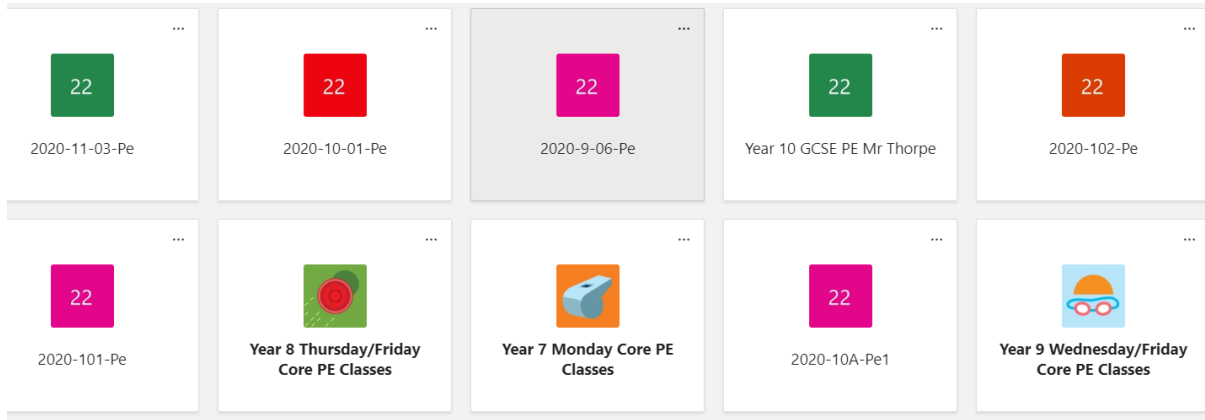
...
22
2020-11-03-Pe

...
22
2020-10-01-Pe

...
22
2020-9-06-Pe

...
22
Year 10 GCSE PE Mr Thorpe

...
22
2020-102-Pe

...
22
2020-101-Pe

...
Year 8 Thursday/Friday Core PE Classes

...
Year 7 Monday Core PE Classes

...
22
2020-10A-Pe1

...
Year 9 Wednesday/Friday Core PE Classes